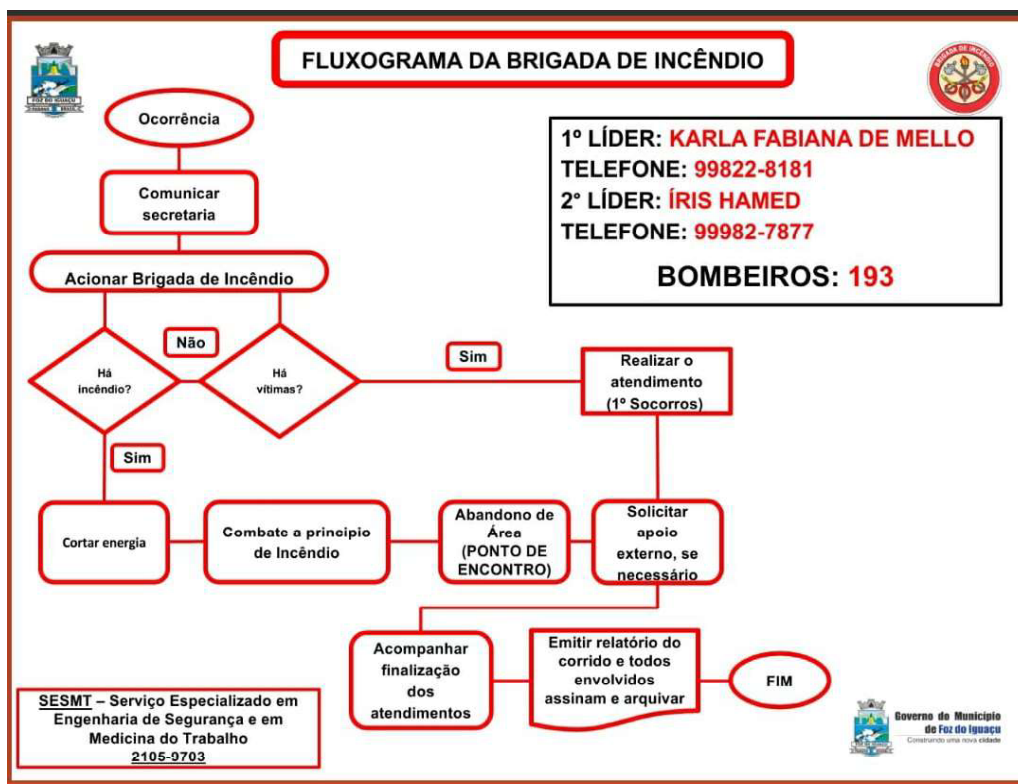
FLUXOGRAMA DA BRIGADA DE INCÊNDIO

FOZ DO IGUAÇU

BRIGADA DE INCÊNDIO

1º LÍDER: KARLA FABIANA DE MELLO
TELEFONE: 99822-8181
2º LÍDER: ÍRIS HAMED
TELEFONE: 99982-7877
BOMBEIROS: 193

Ocorrência

Comunicar secretaria

Acionar Brigada de Incêndio

Há incêndio?

Não

Há vítimas?

Sim

Realizar o atendimento (1º Socorros)

Sim

Cortar energia

Combate a principio de Incêndio

Abandono de Área (PONTO DE ENCONTRO)

Solicitar apoio externo, se necessário

Acompanhar finalização dos atendimentos

Emitir relatório do corrido e todos envolvidos assinam e arquivar

FIM

SESMT – Serviço Especializado em Engenharia de Segurança e em Medicina do Trabalho
2105-9703

Governo do Município de Foz do Iguaçu
Construindo uma nova cidade